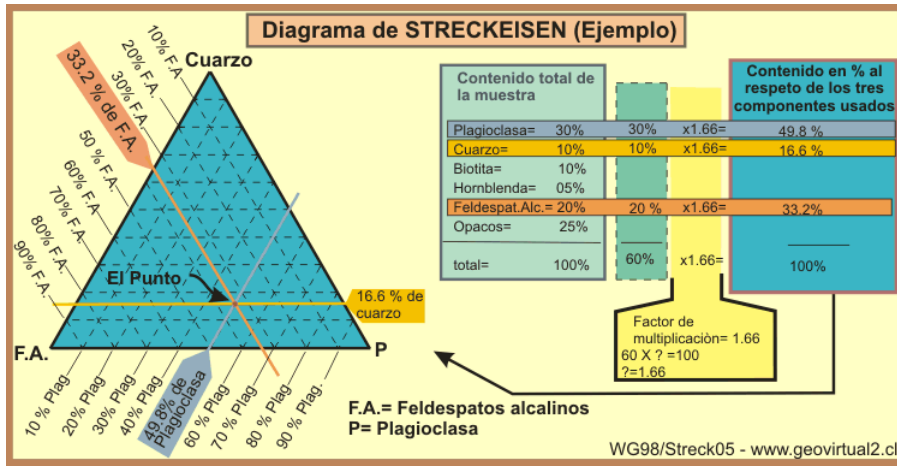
Diagrama de STRECKEISEN (Ejemplo)

33.2 % de F.A.

10% F.A.
20% F.A.
30% F.A.
50 % F.A.
60% F.A.
70% F.A.
80% F.A.
90% F.A.

Cuarzo

El Punto

16.6 % de cuarzo

F.A.

P

10 % Plag
20% Plag
30% Plag
40% Plag
49.8% de Plagioclasa
60 % Plag
70 % Plag
80 % Plag
90 % Plag.

Contenido total de la muestra

| | | | | |
|---|---|---|---|---|
| Plagioclasa= | 30% | 30% | x1.66= | 49.8 % |
| Cuarzo= | 10% | 10% | x1.66= | 16.6 % |
| Biotita= | 10% | | | |
| Hornblenda= | 05% | | | |
| Feldespat.Alc.= | 20% | 20 % | x1.66= | 33.2% |
| Opacos= | 25% | | | |
| total= | 100% | 60% | x1.66= | 100% |

Contenido en % al respeto de los tres componentes usados

Factor de multiplicaciòn= 1.66
60 X ? =100
?=1.66

F.A.= Feldespatos alcalinos
P= Plagioclasa

WG98/Streck05 - www.geovirtual2.cl